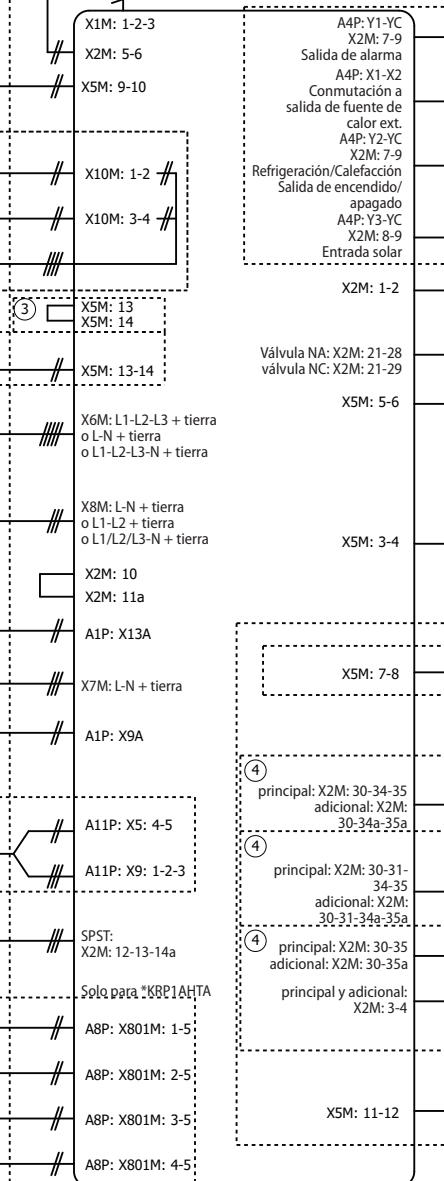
X1M: 1-2-3

X2M: 5-6

X5M: 9-10

X10M: 1-2

X10M: 3-4

3

X5M: 13
X5M: 14

X5M: 13-14

X6M: L1-L2-L3 + tierra o L-N + tierra o L1-L2-L3-N + tierra

X8M: L-N + tierra o L1-L2 + tierra o L1/L2/L3-N + tierra

X2M: 10
X2M: 11a

A1P: X13A

X7M: L-N + tierra

A1P: X9A

A11P: X5: 4-5

A11P: X9: 1-2-3

SPST:
X2M: 12-13-14a

Solo para *KRP1AHTA

A8P: X801M: 1-5

A8P: X801M: 2-5

A8P: X801M: 3-5

A8P: X801M: 4-5

A4P: Y1-YC
X2M: 7-9
Salida de alarma

A4P: X1-X2
Conmutación a salida de fuente de calor ext.

A4P: Y2-YC
X2M: 7-9
Refrigeración/Calefacción Salida de encendido/ apagado

A4P: Y3-YC
X2M: 8-9
Entrada solar

X2M: 1-2

Válvula NA: X2M: 21-28
válvula NC: X2M: 21-29

X5M: 5-6

X5M: 3-4

X5M: 7-8

4
principal: X2M: 30-34-35
adicional: X2M: 30-34a-35a

4
principal: X2M: 30-31-34-35
adicional: X2M: 30-31-34a-35a

4
principal: X2M: 30-35
adicional: X2M: 30-35a

principal y adicional: X2M: 3-4

X5M: 11-12